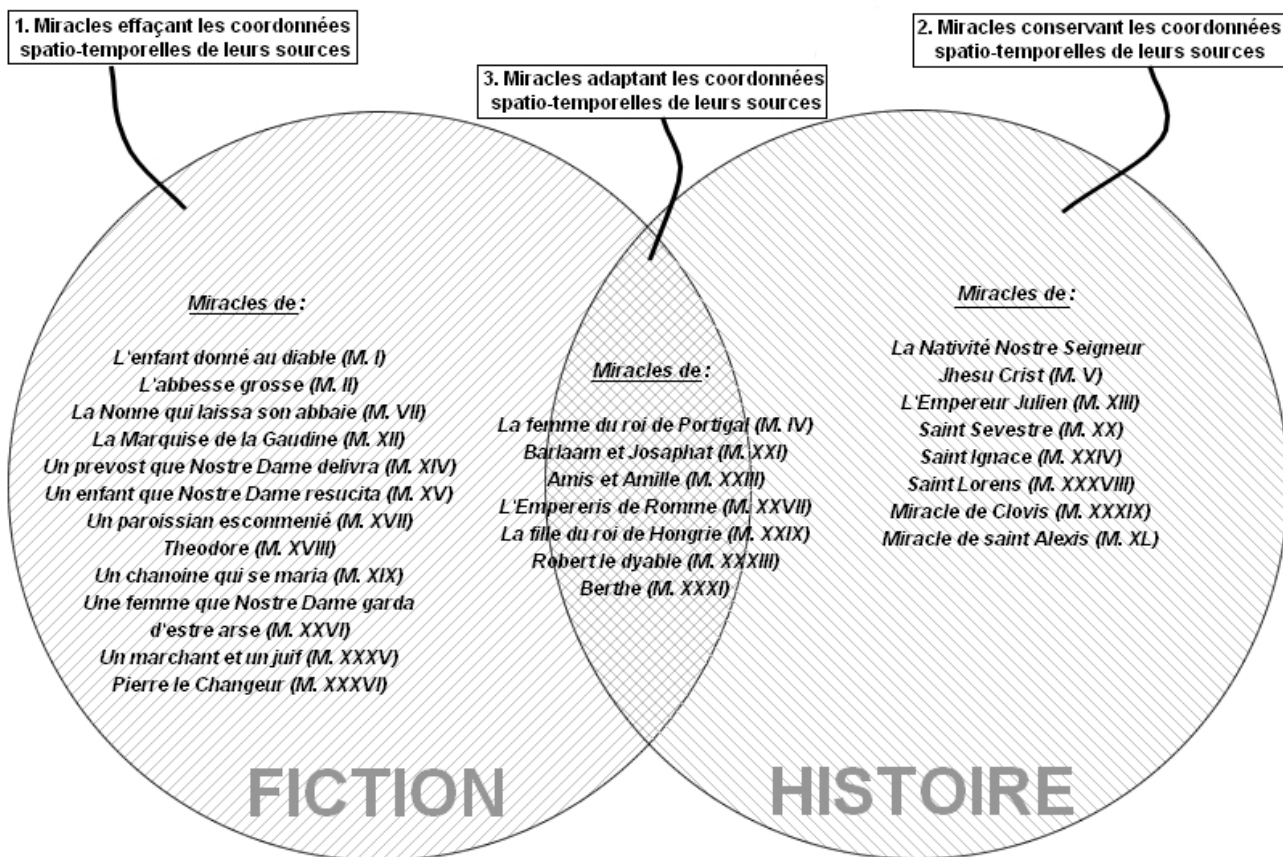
1. Miracles effaçant les coordonnées spatio-temporelles de leurs sources

3. Miracles adaptant les coordonnées spatio-temporelles de leurs sources

2. Miracles conservant les coordonnées spatio-temporelles de leurs sources

Miracles de :

L'enfant donné au diable (M. I)
L'abbesse grosse (M. II)
La Nonne qui laissa son abbaie (M. VII)
La Marquise de la Gaudine (M. XII)
Un prevost que Nostre Dame delivra (M. XIV)
Un enfant que Nostre Dame resucita (M. XV)
Un paroissian esconmenié (M. XVII)
Theodore (M. XVIII)
Un chanoine qui se maria (M. XIX)
Une femme que Nostre Dame garda d'estre arse (M. XXVI)
Un marchant et un juif (M. XXXV)
Pierre le Changeur (M. XXXVI)

Miracles de :

La femme du roi de Portigal (M. IV)
Barlaam et Josaphat (M. XXI)
Amis et Amille (M. XXIII)
L'Empereris de Romme (M. XXVII)
La fille du roi de Hongrie (M. XXIX)
Robert le dyable (M. XXXIII)
Berthe (M. XXXI)

Miracles de :

La Nativité Nostre Seigneur Jhesu Crist (M. V)
L'Empereur Julien (M. XIII)
Saint Sevestre (M. XX)
Saint Ignace (M. XXIV)
Saint Lorens (M. XXXVIII)
Miracle de Clovis (M. XXXIX)
Miracle de saint Alexis (M. XL)

FICTION

HISTOIRE